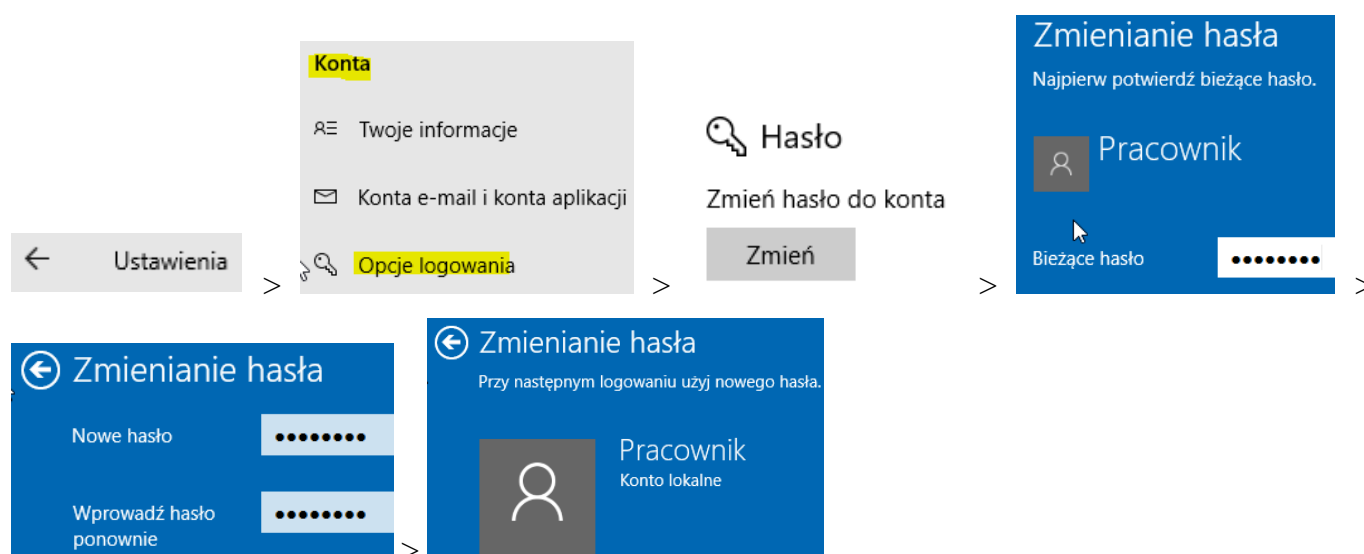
← Ustawienia
>
Konta
Twoje informacje
Konta e-mail i konta aplikacji
Opcje logowania
>
Hasło
Zmień hasło do konta
Zmień
>
Zmienianie hasła
Najpierw potwierdź bieżące hasło.
Pracownik
Bieżące hasło ••••••••
>
Zmienianie hasła
Nowe hasło ••••••••
Wprowadź hasło ponownie ••••••••
>
Zmienianie hasła
Przy następnym logowaniu użyj nowego hasła.
Pracownik
Konto lokalne